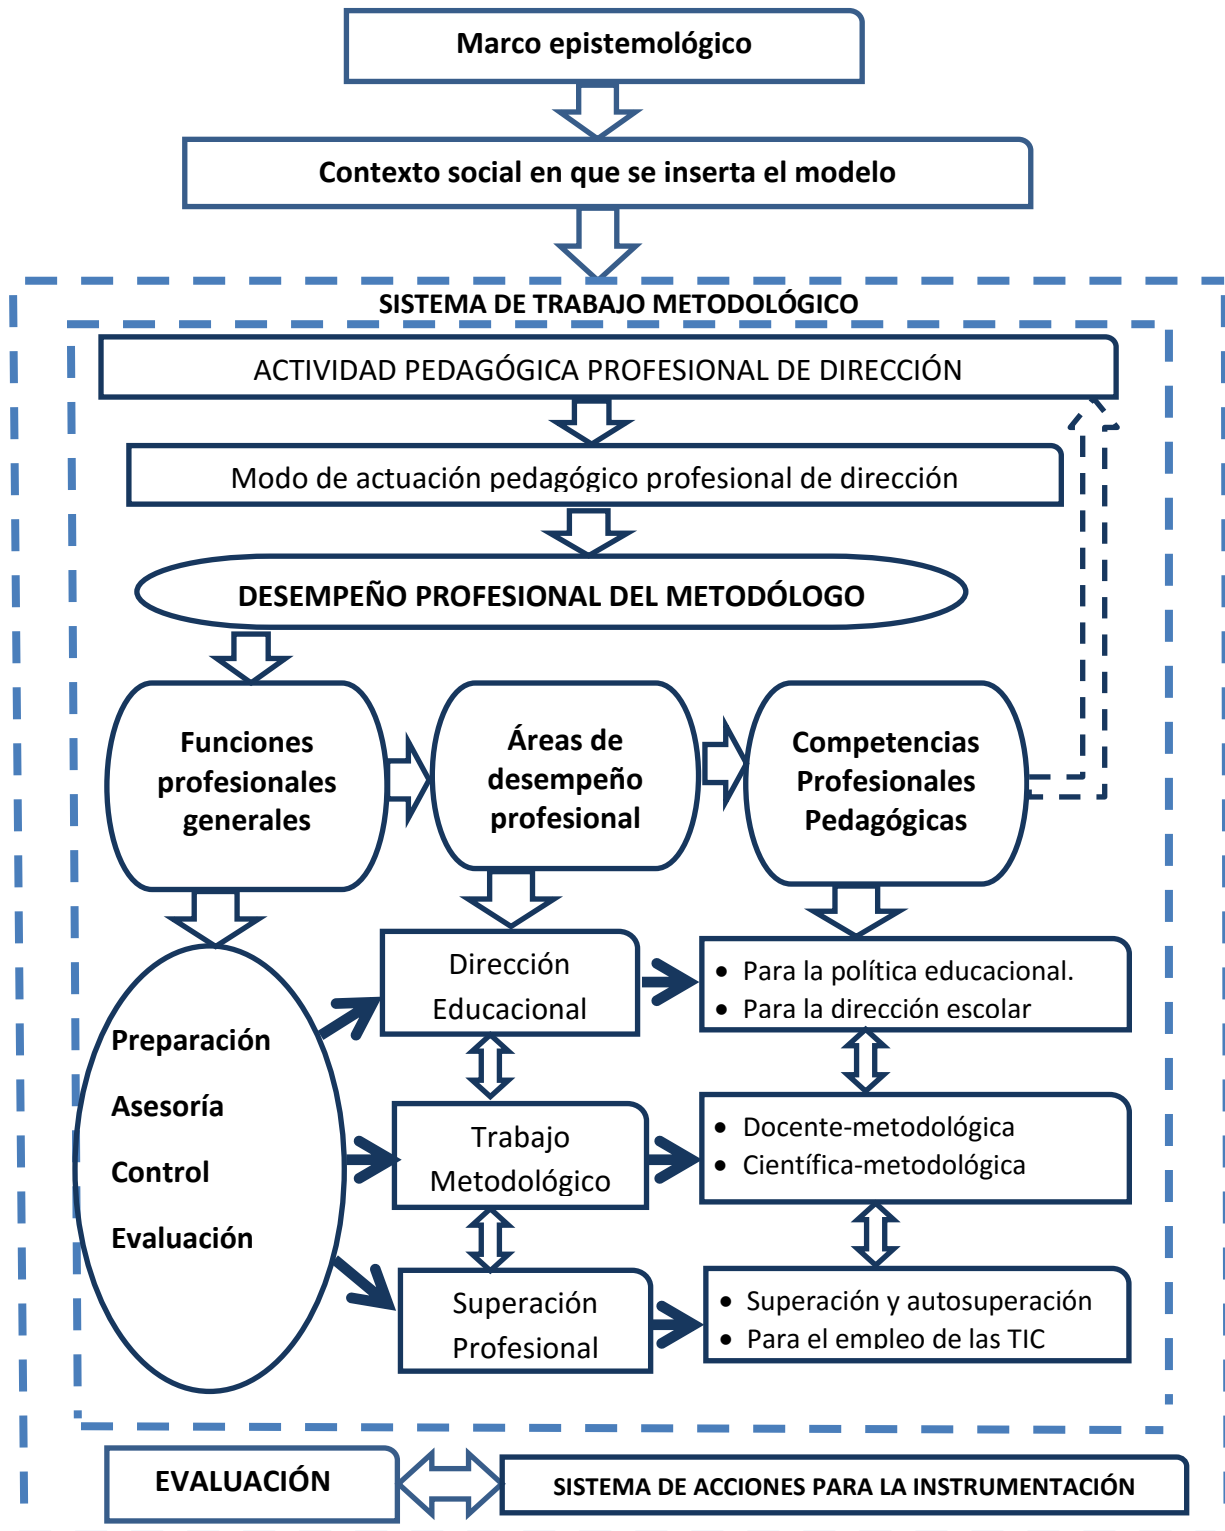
Marco epistemológico

Contexto social en que se inserta el modelo

SISTEMA DE TRABAJO METODOLÓGICO

ACTIVIDAD PEDAGÓGICA PROFESIONAL DE DIRECCIÓN

Modo de actuación pedagógico profesional de dirección

DESEMPEÑO PROFESIONAL DEL METODÓLOGO

Funciones profesionales generales

Áreas de desempeño profesional

Competencias Profesionales Pedagógicas

Preparación

Asesoría

Control

Evaluación

Dirección Educacional

- Para la política educacional.
- Para la dirección escolar

Trabajo Metodológico

- Docente-metodológica
- Científica-metodológica

Superación Profesional

- Superación y autosuperación
- Para el empleo de las TIC

EVALUACIÓN

SISTEMA DE ACCIONES PARA LA INSTRUMENTACIÓN